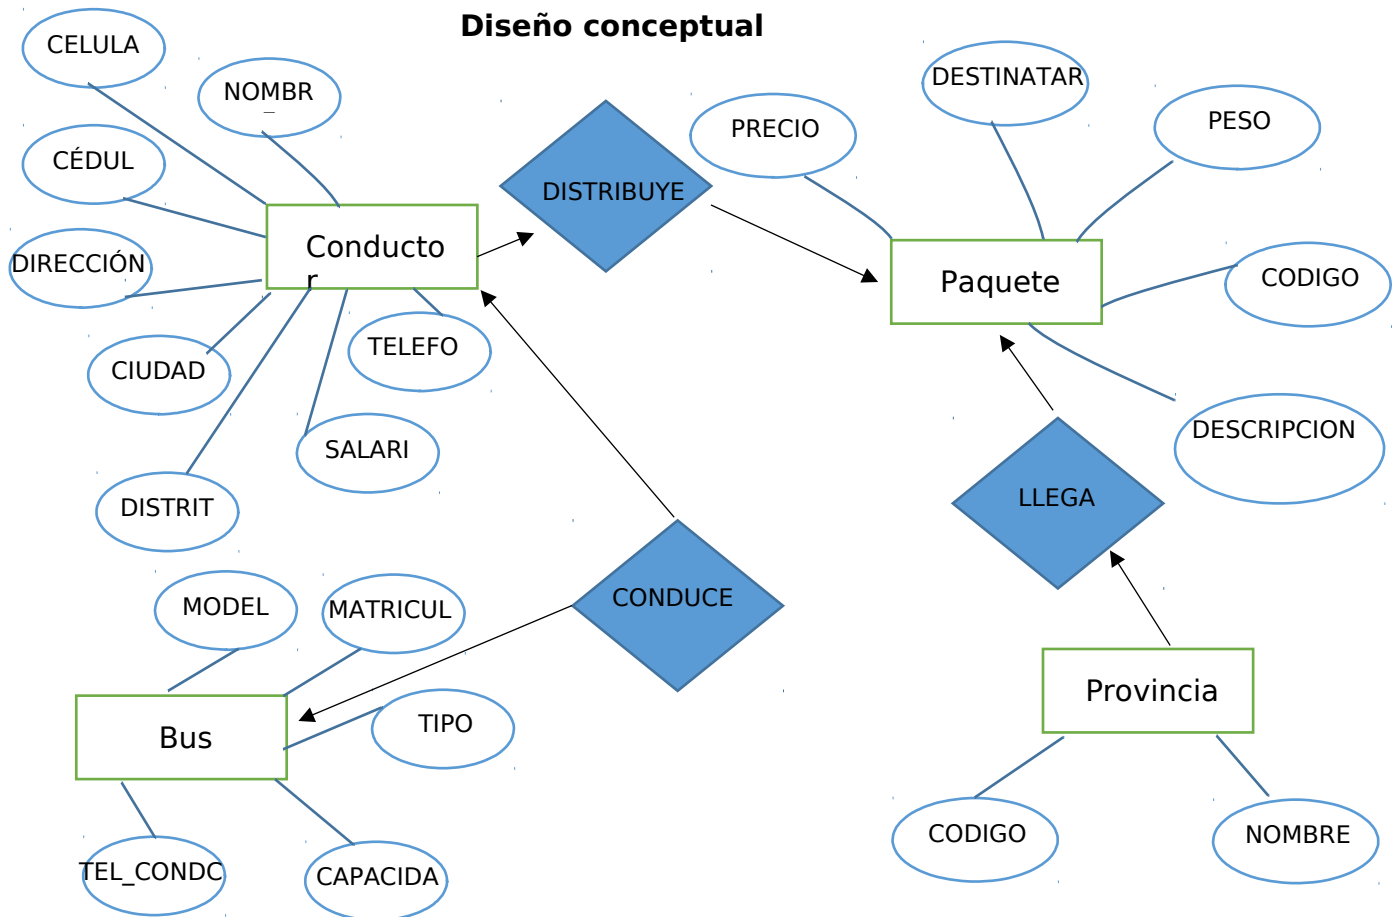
Diseño conceptual

CELULA

NOMBR

CÉDUL

DIRECCIÓN

Conductor

CIUDAD

TELEFO

SALARI

DISTRIT

DISTRIBUYE

PRECIO

DESTINATAR

PESO

Paquete

CODIGO

DESCRIPCION

LLEGA

Provincia

CODIGO

NOMBRE

CONDUCE

MODEL

MATRICUL

Bus

TIPO

TEL_CONDC

CAPACIDA